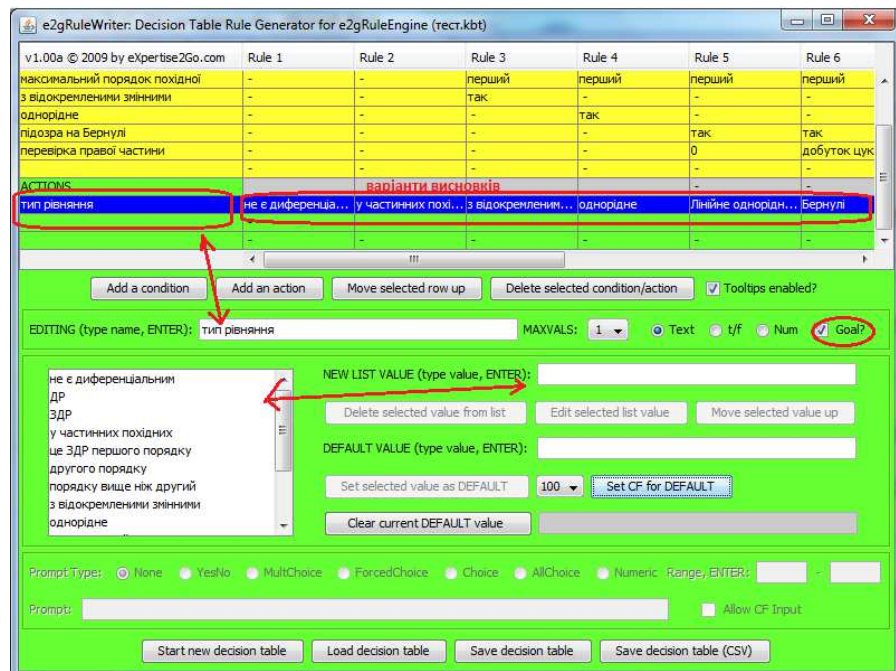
e2gRuleWriter: Decision Table Rule Generator for e2gRuleEngine (тест.kbt)

| v1.00a © 2009 by eXpertise2Go.com | Rule 1 | Rule 2 | Rule 3 | Rule 4 | Rule 5 | Rule 6 |
|---|---|---|---|---|---|---|
| максимальний порядок похідної | - | - | перший | перший | перший | перший |
| з відокремленими змінними | - | - | так | - | - | - |
| однорідне | - | - | - | так | - | - |
| підозра на Бернулі | - | - | - | - | так | так |
| перевірка правої частини | - | - | - | - | 0 | добуток цук |
| | - | - | - | - | - | - |
| ACTIONS | | варіанти висновків | | | - | - |
| тип рівняння | не є диференціа... | у частинних похі... | з відокремленим... | однорідне | Лінійне однорідн... | Бернулі |
| | - | - | - | - | - | - |

Add a condition | Add an action | Move selected row up | Delete selected condition/action | Tooltips enabled?

EDITING (type name, ENTER): тип рівняння | MAXVALS: 1 | Text | t/f | Num | Goal?

не є диференціальним
ДР
ЗДР
у частинних похідних
це ЗДР першого порядку
другого порядку
порядку вище ніж другий
з відокремленими змінними
однорідне

NEW LIST VALUE (type value, ENTER):
Delete selected value from list | Edit selected list value | Move selected value up
DEFAULT VALUE (type value, ENTER):
Set selected value as DEFAULT | 100 | Set CF for DEFAULT
Clear current DEFAULT value

Prompt Type: None | YesNo | MultChoice | ForcedChoice | Choice | AllChoice | Numeric | Range, ENTER: -
Prompt: | Allow CF Input

Start new decision table | Load decision table | Save decision table | Save decision table (CSV)